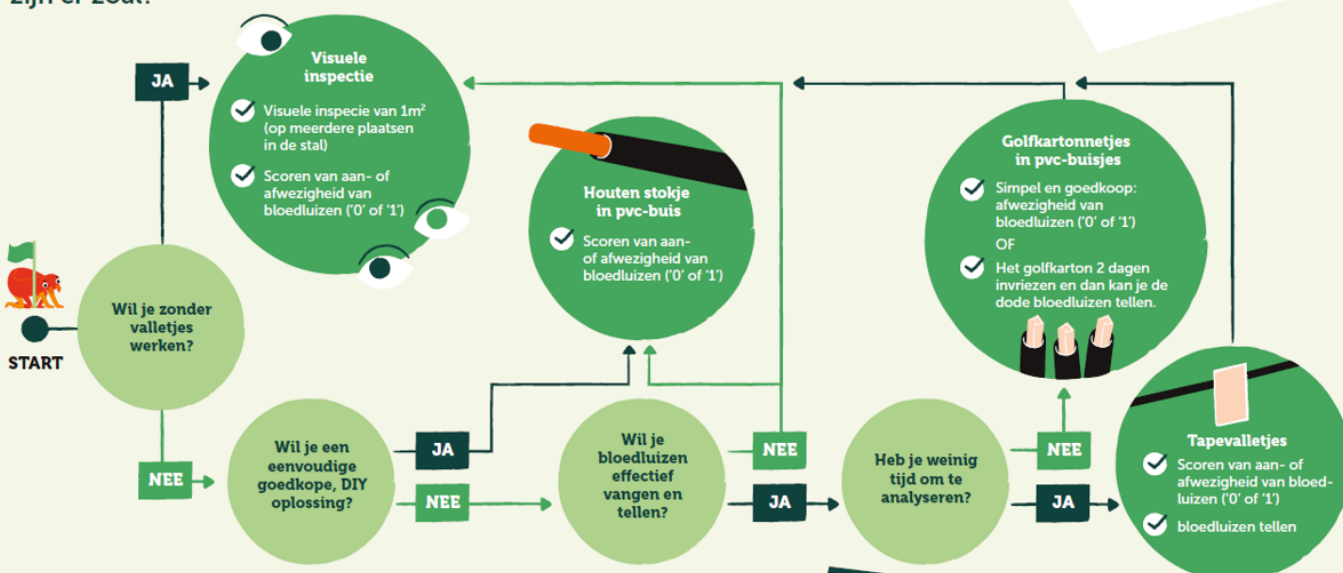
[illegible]

START

Wil je zonder valletjes werken?

JA

Visuele inspectie

Visuele inspecie van 1m² (op meerdere plaatsen in de stal)

Scoren van aan- of afwezigheid van bloedluizen ('0' of '1')

NEE

Wil je een eenvoudige goedkope, DIY oplossing?

JA

Houten stokje in pvc-buis

Scoren van aan- of afwezigheid van bloedluizen ('0' of '1')

NEE

Wil je bloedluizen effectief vangen en tellen?

NEE

JA

Heb je weinig tijd om te analyseren?

NEE

Golfkartonnetjes in pvc-buisjes

Simpel en goedkoop: afwezigheid van bloedluizen ('0' of '1')

OF

Het golfkarton 2 dagen invriezen en dan kan je de dode bloedluizen tellen.

JA

Tapevalletjes

Scoren van aan- of afwezigheid van bloedluizen ('0' of '1')

bloedluizen tellen